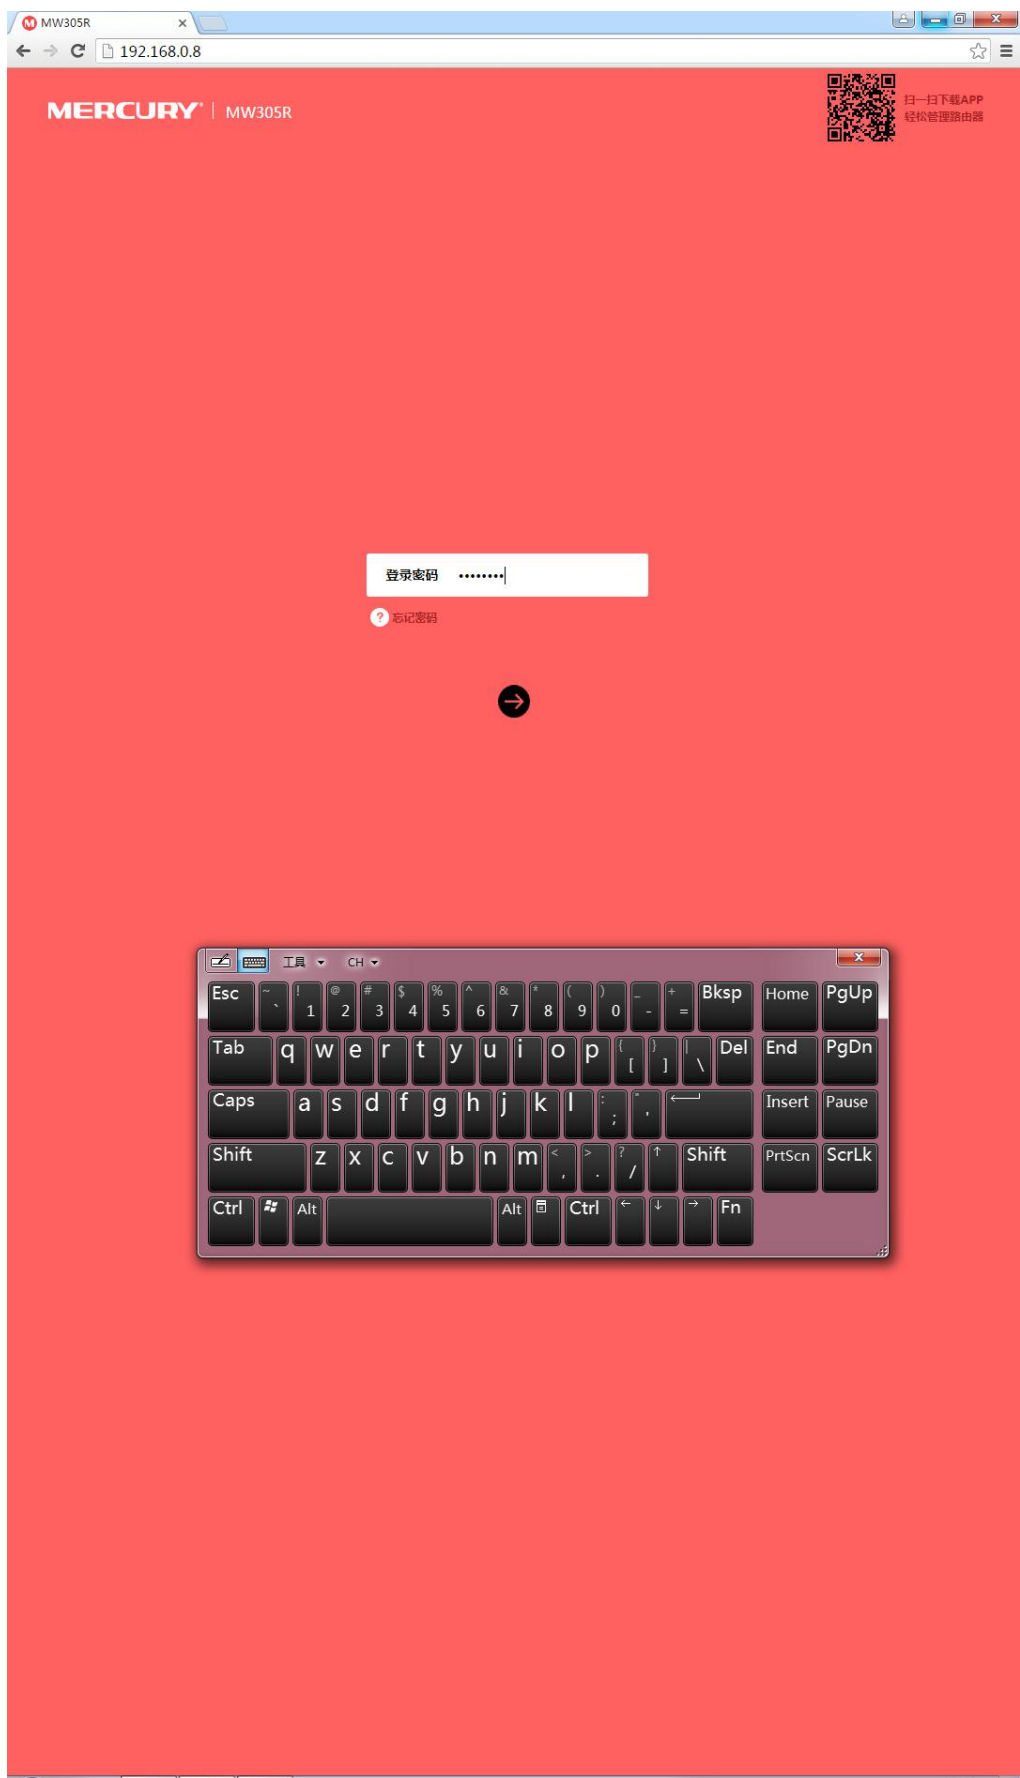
MW305R ×

192.168.0.8

MERCURY | MW305R

扫一扫下载APP
轻松管理路由器

登录密码 ••••••••

忘记密码

工具 CH

Esc ~ ` ! 1 @ 2 # 3 $ 4 % 5 ^ 6 & 7 * 8 ( 9 ) 0 _ - + = Bksp Home PgUp
Tab q w e r t y u i o p { [ } ] | \ Del End PgDn
Caps a s d f g h j k l : ; " ' Insert Pause
Shift z x c v b n m < , > . ? / ↑ Shift PrtScn ScrLk
Ctrl Alt Alt Ctrl ← ↓ → Fn